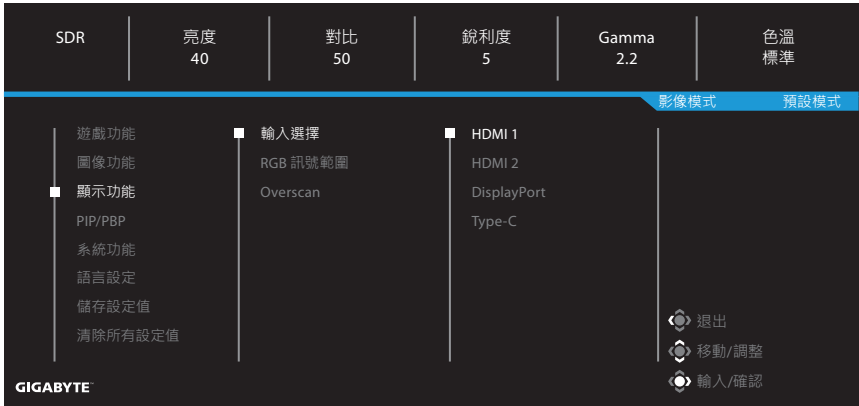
SDR

亮度
40

對比
50

銳利度
5

Gamma
2.2

色溫
標準

影像模式 預設模式

遊戲功能
圖像功能
顯示功能
PIP/PBP
系統功能
語言設定
儲存設定值
清除所有設定值

輸入選擇
RGB 訊號範圍
Overscan

HDMI 1
HDMI 2
DisplayPort
Type-C

退出
移動/調整
輸入/確認

GIGABYTE™